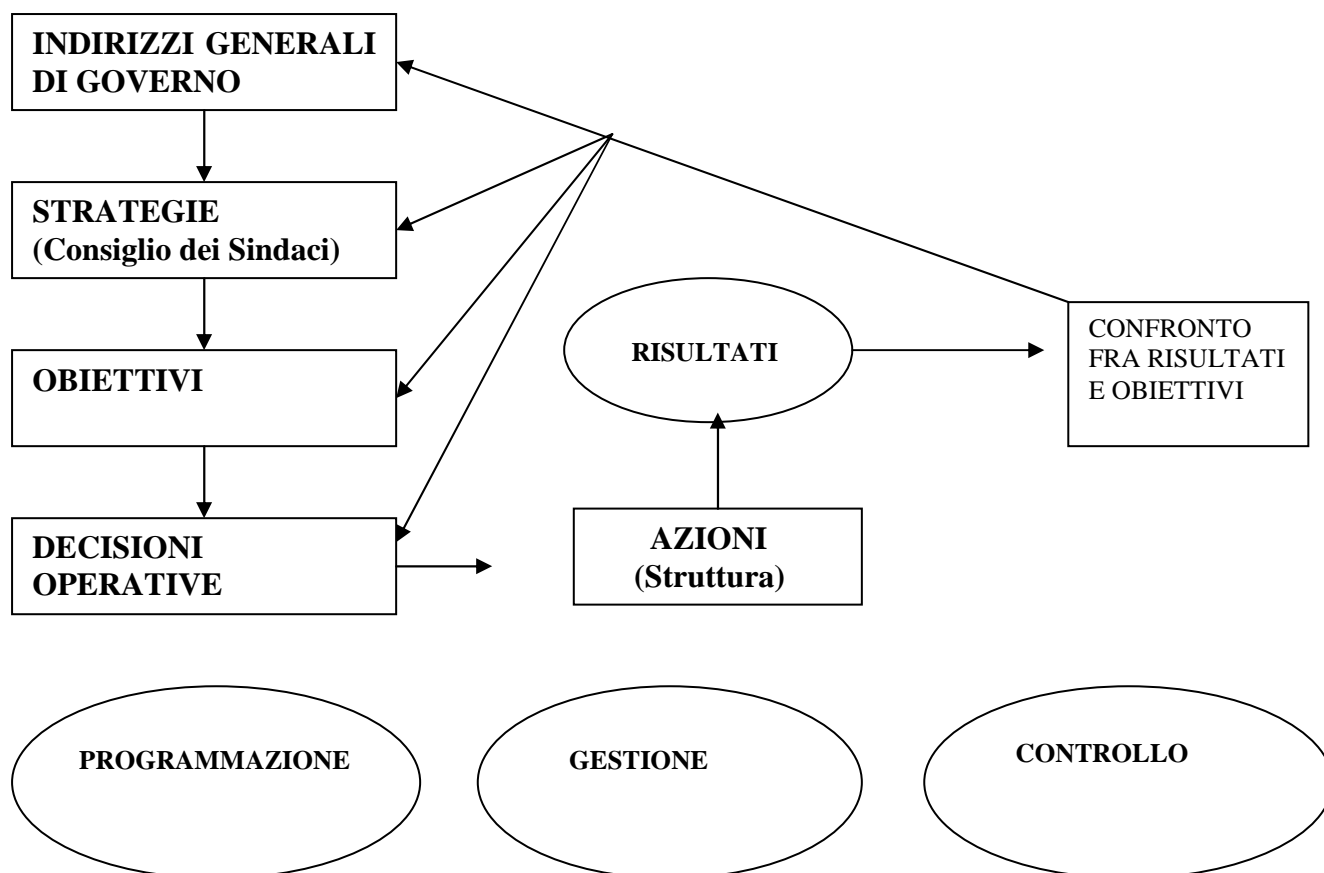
INDIRIZZI GENERALI DI GOVERNO

STRATEGIE (Consiglio dei Sindaci)

OBIETTIVI

DECISIONI OPERATIVE

RISULTATI

CONFRONTO FRA RISULTATI E OBIETTIVI

AZIONI (Struttura)

PROGRAMMAZIONE

GESTIONE

CONTROLLO